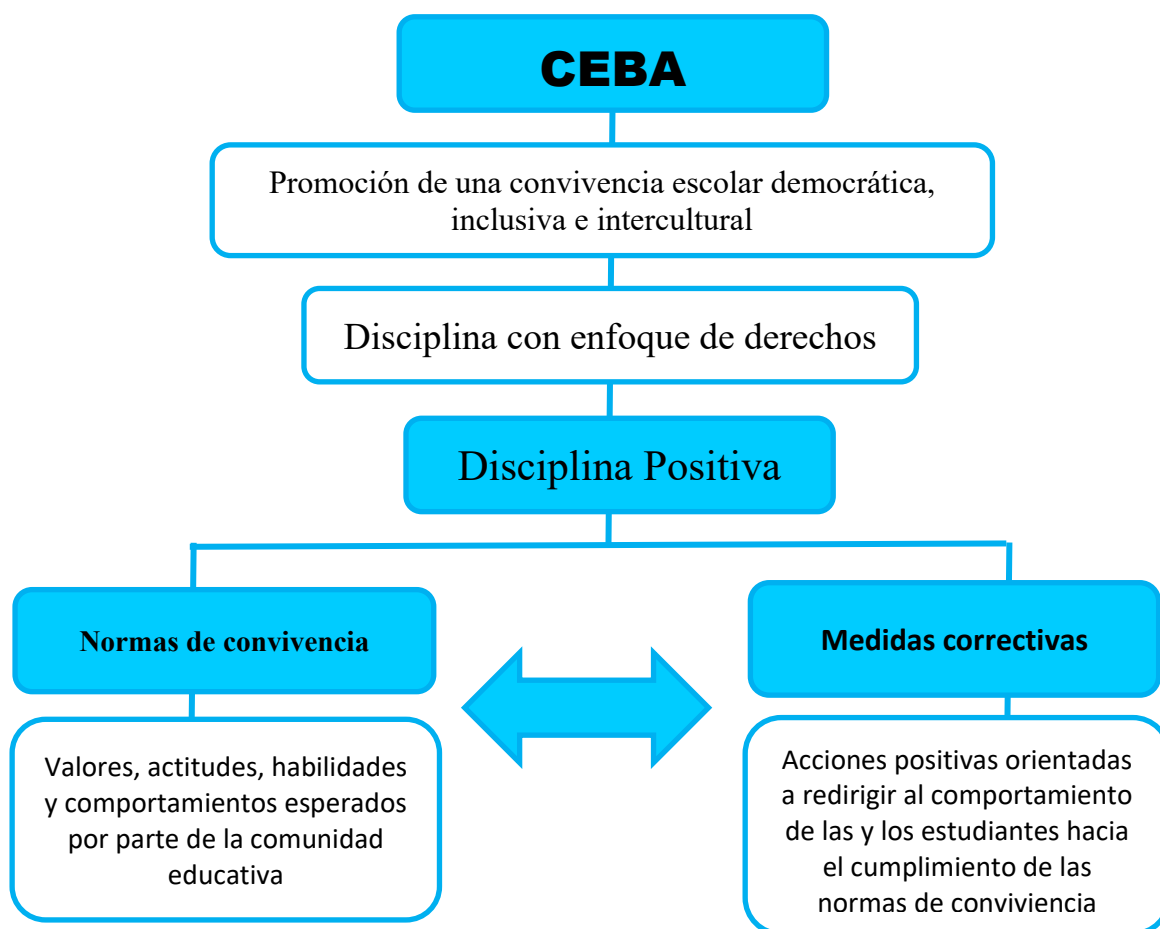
CEBA

Promoción de una convivencia escolar democrática, inclusiva e intercultural

Disciplina con enfoque de derechos

Disciplina Positiva

Normas de convivencia

Valores, actitudes, habilidades y comportamientos esperados por parte de la comunidad educativa

Medidas correctivas

Acciones positivas orientadas a redirigir al comportamiento de las y los estudiantes hacia el cumplimiento de las normas de conviviencia